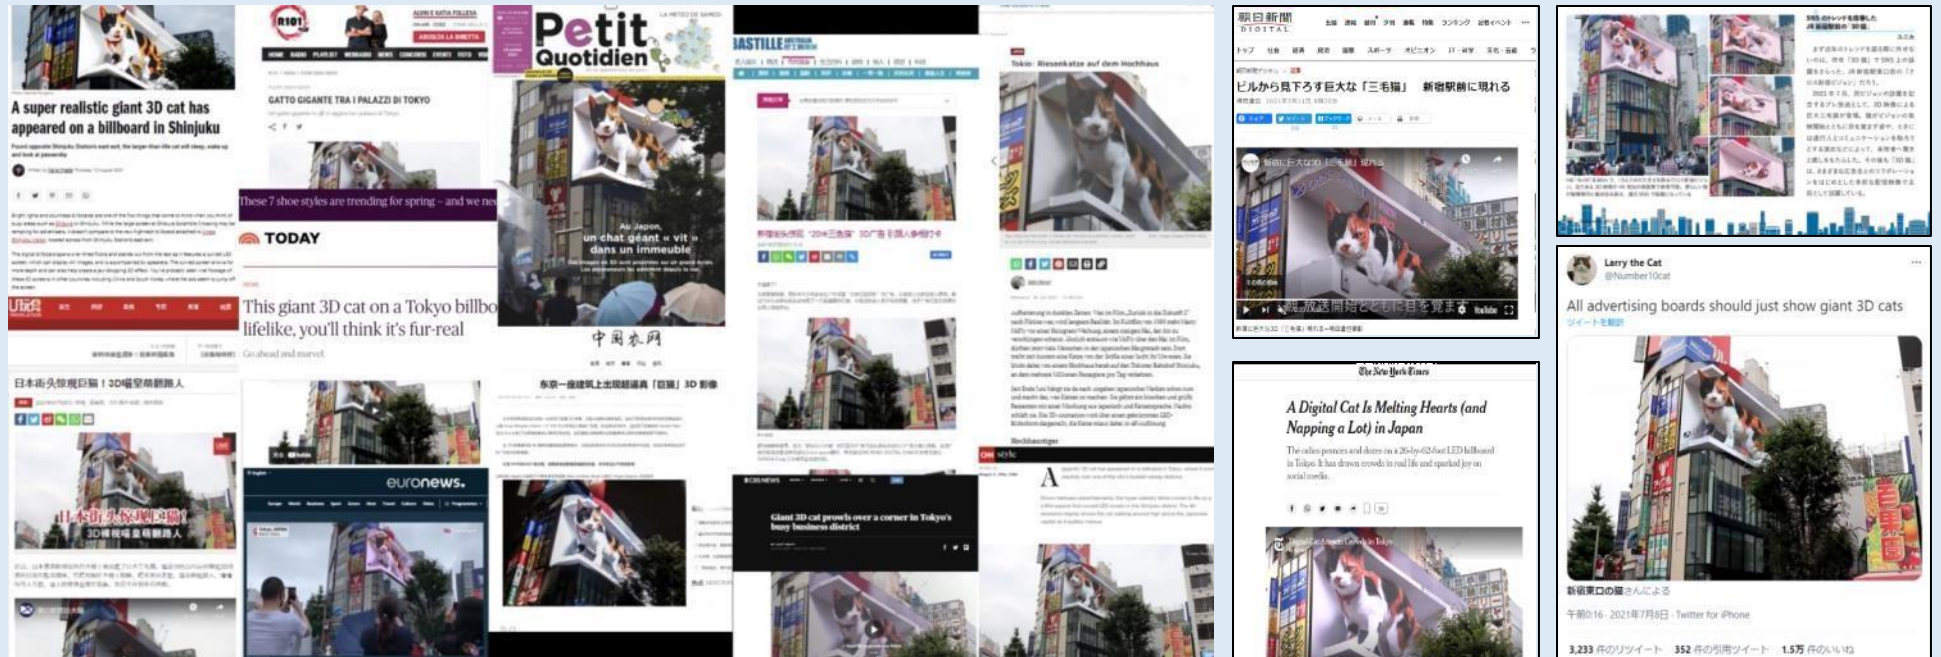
A super realistic giant 3D cat has appeared on a billboard in Shinjuku

R101

GATTO GIGANTE TRA I PALAZZI DI TOKYO

These 7 shoe styles are trending for spring – and we ne

TODAY

This giant 3D cat on a Tokyo billbo lifelike, you'll think it's fur-real

Petit Quotidien

Au Japon, un chat géant « vit » dans un immeuble

中国本网

东京一座建筑上出现超逼真「巨猫」3D影像

BASTILLE

Tokio: Riesenkatze auf dem Hochhaus

日本街头惊现巨猫！3D喵星萌翻路人

日本街头惊现巨猫！3D喵星萌翻路人

euronews.

CBS NEWS

Giant 3D cat prowls over a corner in Tokyo's busy business district

style

A

朝日新聞 DIGITAL

ビルから見下ろす巨大な「三毛猫」 新宿駅前に現れる

放送開始とともに目を覚ます

The New York Times

A Digital Cat Is Melting Hearts (and Napping a Lot) in Japan

Larry the Cat
@Number10cat

All advertising boards should just show giant 3D cats

ツイートを翻訳

新宿東口の猫さんによる

午前0:16 · 2021年7月8日 · Twitter for iPhone

3,233 件のリツイート 352 件の引用ツイート 1.5万 件のいいね